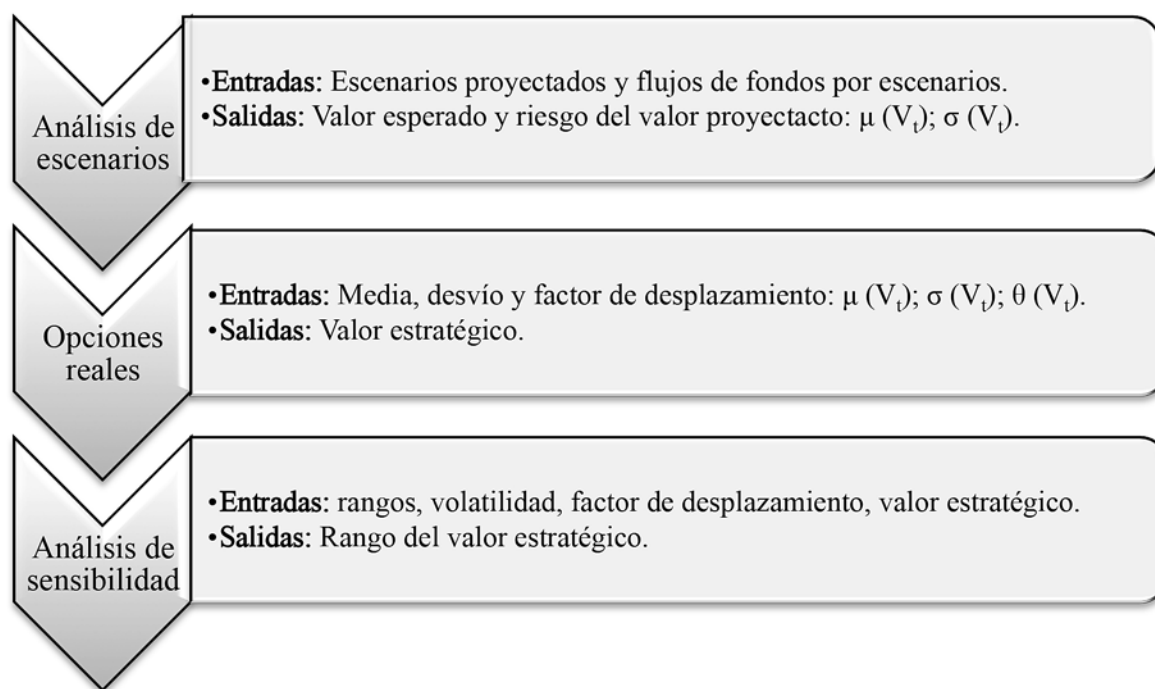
Análisis de escenarios

•Entradas: Escenarios proyectados y flujos de fondos por escenarios.
•Salidas: Valor esperado y riesgo del valor proyectacto: $\mu$ ($V_t$); $\sigma$ ($V_t$).

Opciones reales

•Entradas: Media, desvío y factor de desplazamiento: $\mu$ ($V_t$); $\sigma$ ($V_t$); $\theta$ ($V_t$).
•Salidas: Valor estratégico.

Análisis de sensibilidad

•Entradas: rangos, volatilidad, factor de desplazamiento, valor estratégico.
•Salidas: Rango del valor estratégico.